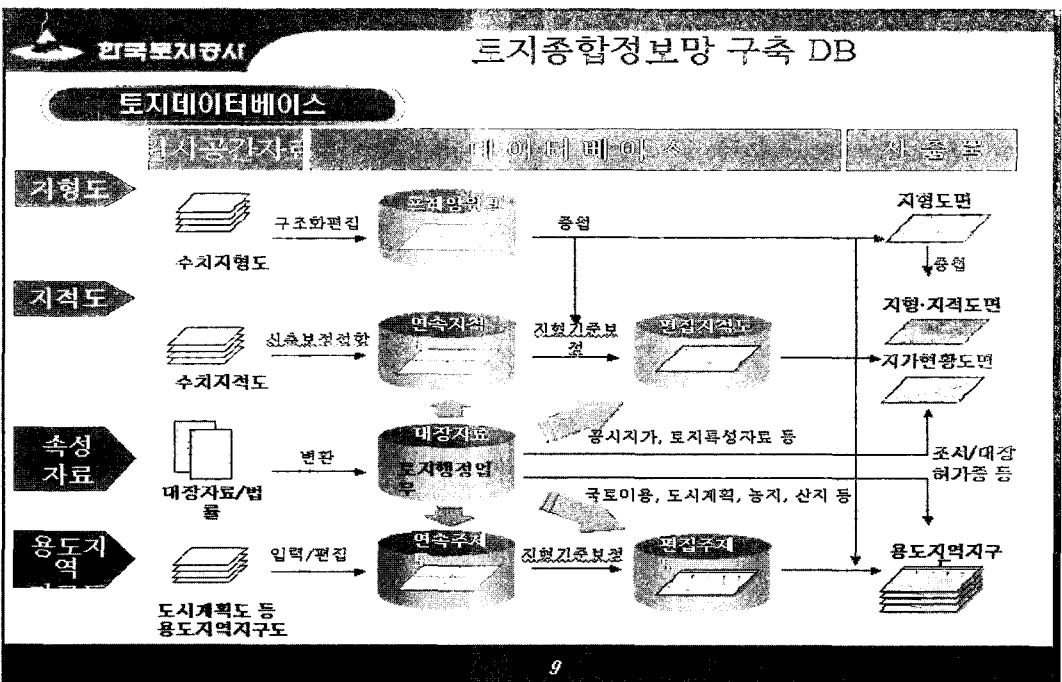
한국토지공사

토지종합정보망 구축 DB

토지데이터베이스

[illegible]시공간자료

데이터베이스

산출물

지형도

수치지형도

구조화편집

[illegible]

중첩

지형도면

중첩

지적도

수치지적도

신축보정접합

연속지적

지형기준보정

편집지적도

지형·지적도면

지가현황도면

속성자료

대장자료/법률

변환

대장자료

토지행정업무

공시지가, 토지특성자료 등

조사/대장 허가증 등

국토이용, 도시계획, 농지, 산지 등

용도지역

도시계획도 등 용도지역지구도

입력/편집

연속주제

지형기준보정

편집주제

용도지역지구

9